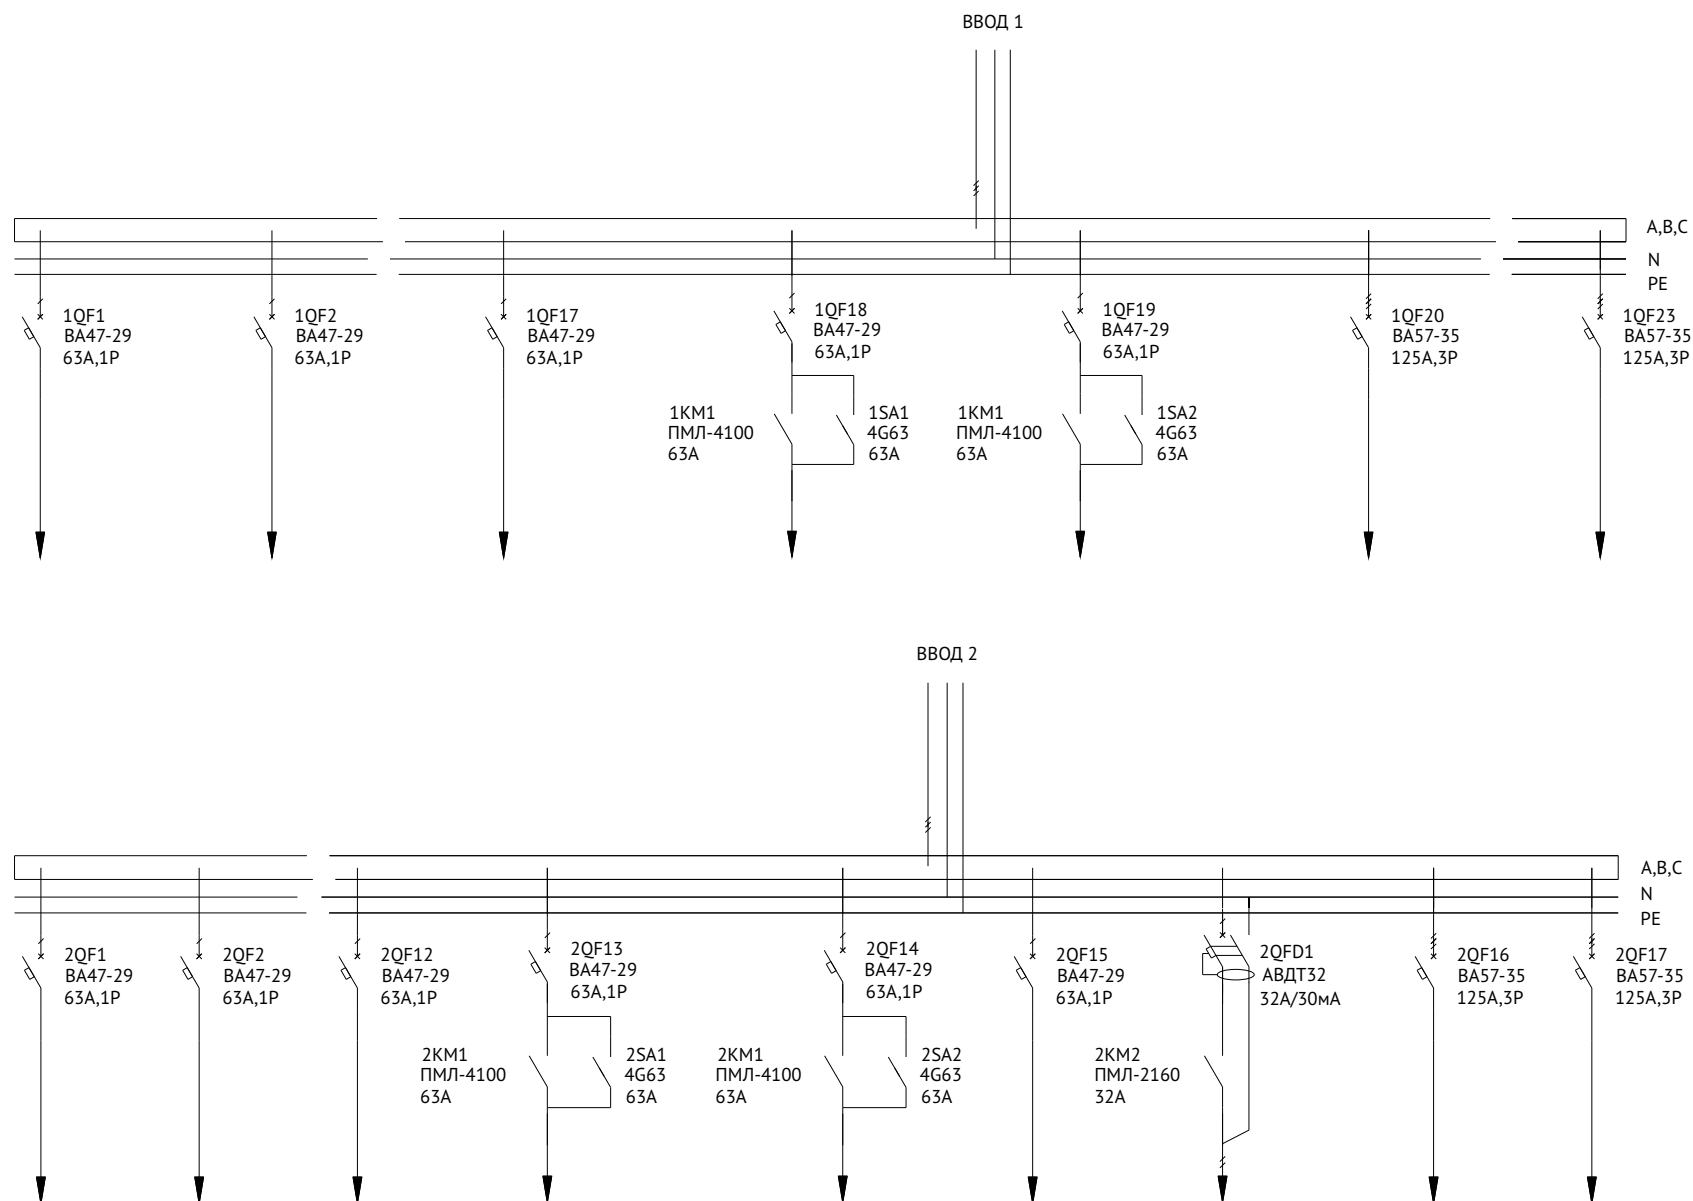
ВВОД 1

A,B,C
N
PE

1QF1
ВА47-29
63А,1Р

1QF2
ВА47-29
63А,1Р

1QF17
ВА47-29
63А,1Р

1QF18
ВА47-29
63А,1Р

1KM1
ПМЛ-4100
63А

1SA1
4G63
63А

1QF19
ВА47-29
63А,1Р

1KM1
ПМЛ-4100
63А

1SA2
4G63
63А

1QF20
ВА57-35
125А,3Р

1QF23
ВА57-35
125А,3Р

ВВОД 2

A,B,C
N
PE

2QF1
ВА47-29
63А,1Р

2QF2
ВА47-29
63А,1Р

2QF12
ВА47-29
63А,1Р

2QF13
ВА47-29
63А,1Р

2KM1
ПМЛ-4100
63А

2SA1
4G63
63А

2KM1
ПМЛ-4100
63А

2QF14
ВА47-29
63А,1Р

2SA2
4G63
63А

2QF15
ВА47-29
63А,1Р

2KM2
ПМЛ-2160
32А

2QFD1
АВДТ32
32А/30мА

2QF16
ВА57-35
125А,3Р

2QF17
ВА57-35
125А,3Р